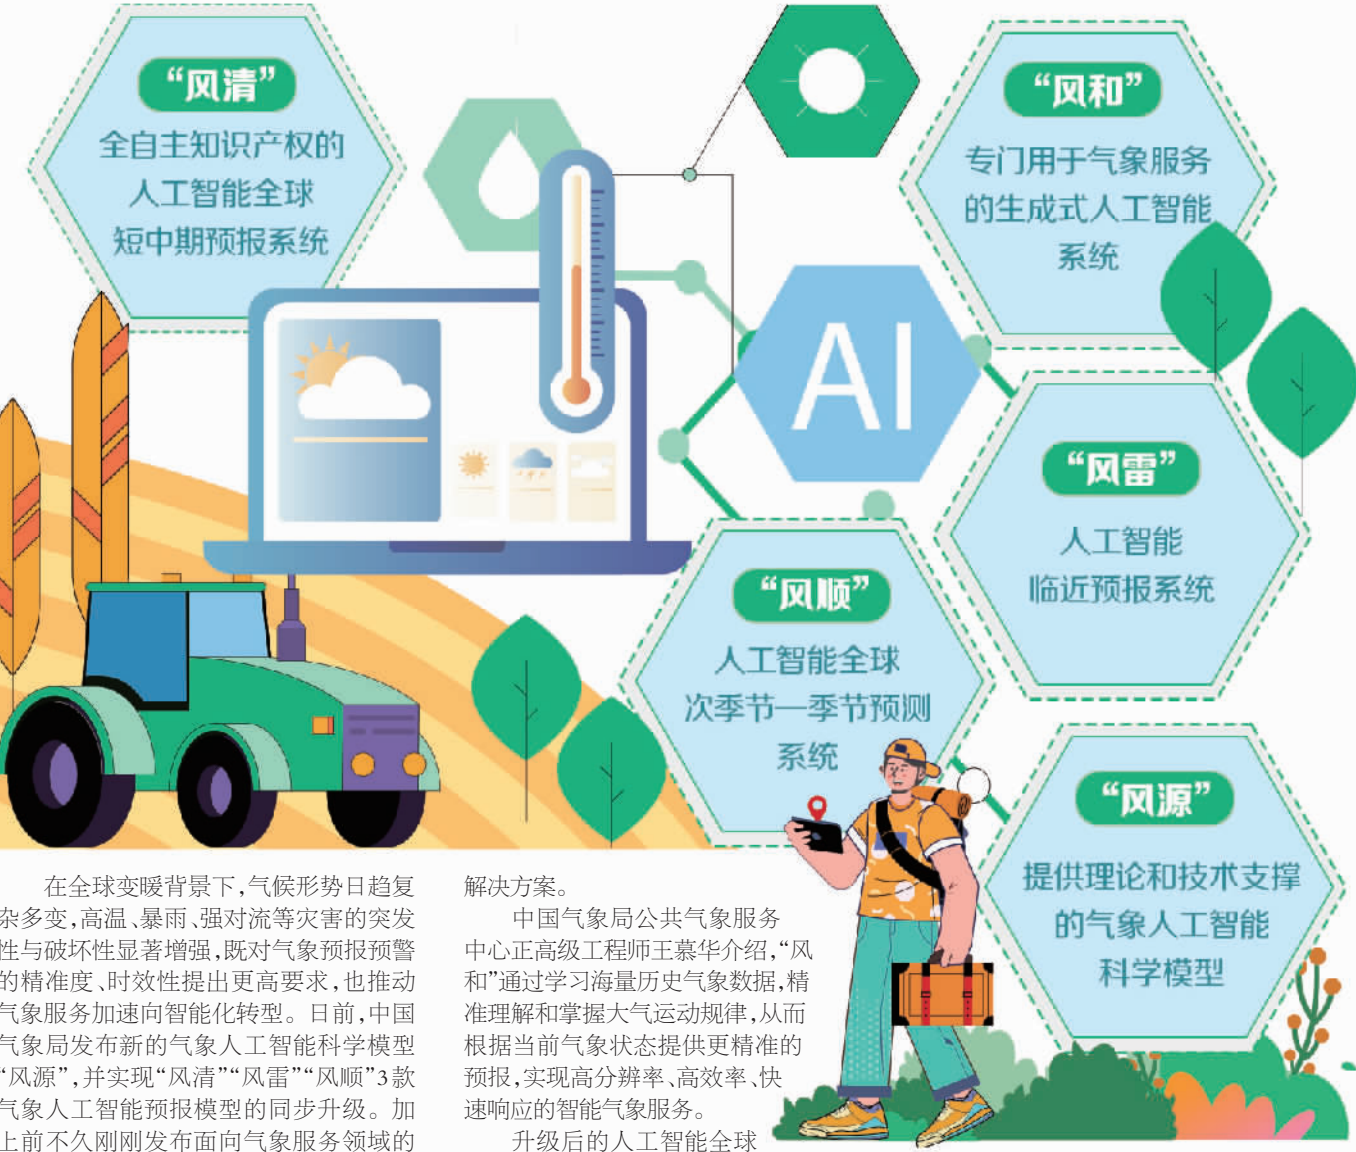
“风清”
全自主知识产权的人工智能全球短中期预报系统

“风和”
专门用于气象服务的生成式人工智能系统

AI

“风雷”
人工智能临近预报系统

“风顺”
人工智能全球次季节—季节预测系统

“风源”
提供理论和技术支撑的气象人工智能科学模型

在全球变暖背景下，气候形势日趋复杂多变，高温、暴雨、强对流等灾害的突发性与破坏性显著增强，既对气象预报预警的精准度、时效性提出更高要求，也推动气象服务加速向智能化转型。日前，中国气象局发布新的气象人工智能科学模型“风源”，并实现“风清”“风雷”“风顺”3款气象人工智能预报模型的同步升级。加上前不久刚刚发布面向气象服务领域的解决方案。

中国气象局公共气象服务中心正高级工程师王慕华介绍，“风和”通过学习海量历史气象数据，精准理解和掌握大气运动规律，从而根据当前气象状态提供更精准的预报，实现高分辨率、高效率、快速响应的智能气象服务。

升级后的人工智能全球